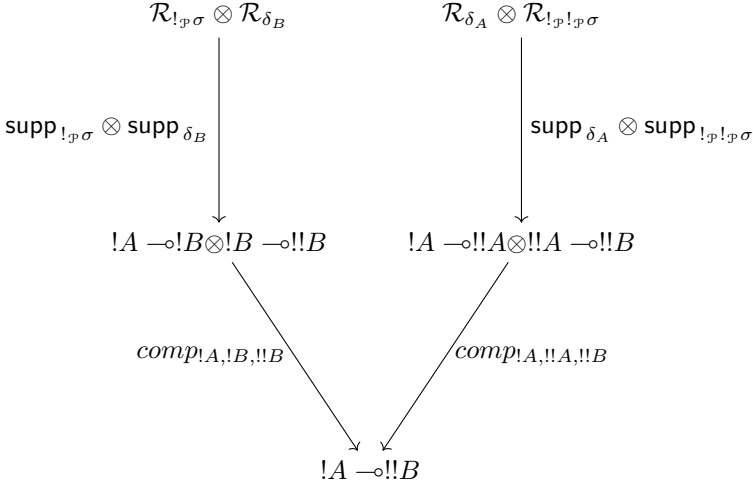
$\mathcal{R}_{!_{\mathcal{P}}\sigma} \otimes \mathcal{R}_{\delta_B}$

$\mathcal{R}_{\delta_A} \otimes \mathcal{R}_{!_{\mathcal{P}}!_{\mathcal{P}}\sigma}$

$\mathsf{supp}_{!_{\mathcal{P}}\sigma} \otimes \mathsf{supp}_{\delta_B}$

$\mathsf{supp}_{\delta_A} \otimes \mathsf{supp}_{!_{\mathcal{P}}!_{\mathcal{P}}\sigma}$

$!A \multimap !B \otimes !B \multimap !!B$

$!A \multimap !!A \otimes !!A \multimap !!B$

$comp_{!A,!B,!!B}$

$comp_{!A,!!A,!!B}$

$!A \multimap !!B$